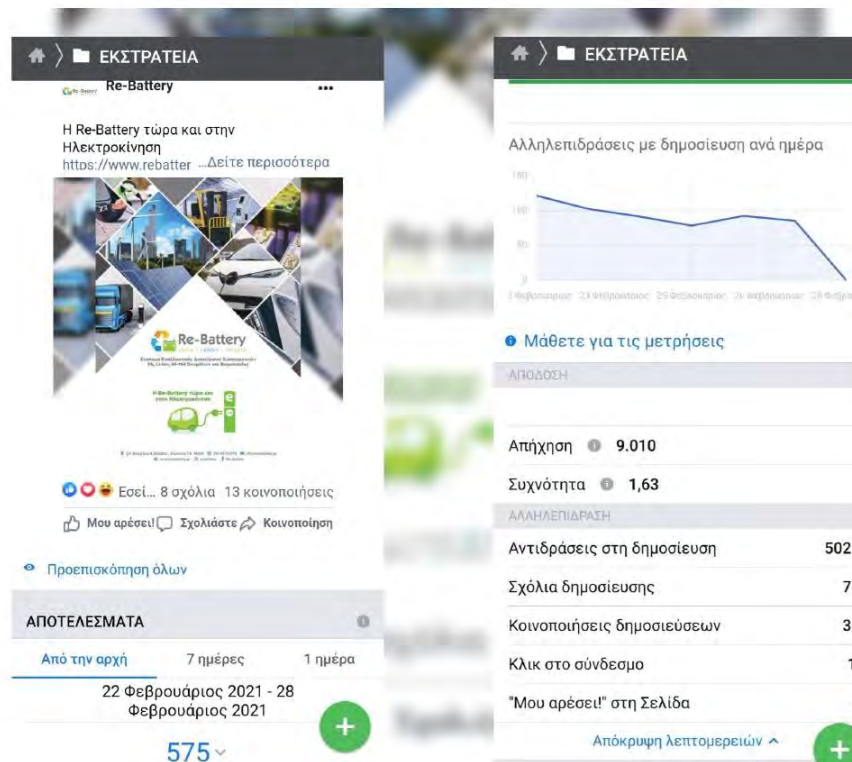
ΕΚΣΤΡΑΤΕΙΑ

Re-Battery

Η Re-Battery τώρα και στην Ηλεκτροκίνηση
https://www.rebatter ...Δείτε περισσότερα

Re-Battery

Η Re-Battery τώρα και στην Ηλεκτροκίνηση

Εσεί... 8 σχόλια 13 κοινοποιήσεις

Μου αρέσει! Σχολιάστε Κοινοποίηση

Προεπισκόπηση όλων

ΑΠΟΤΕΛΕΣΜΑΤΑ

Από την αρχή 7 ημέρες 1 ημέρα

22 Φεβρουάριος 2021 - 28 Φεβρουάριος 2021

575

ΕΚΣΤΡΑΤΕΙΑ

Αλληλεπιδράσεις με δημοσίευση ανά ημέρα

150
100
50
0

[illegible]

Μάθετε για τις μετρήσεις

ΑΠΟΔΟΣΗ

Απήχηση 9.010

Συχνότητα 1,63

ΑΛΛΗΛΕΠΙΔΡΑΣΗ

| Αντιδράσεις στη δημοσίευση | 502 |
|---|---|
| Σχόλια δημοσίευσης | 7 |
| Κοινοποιήσεις δημοσιεύσεων | 3 |
| Κλικ στο σύνδεσμο | 1 |
| "Μου αρέσει!" στη Σελίδα | |

Απόκρυψη λεπτομερειών